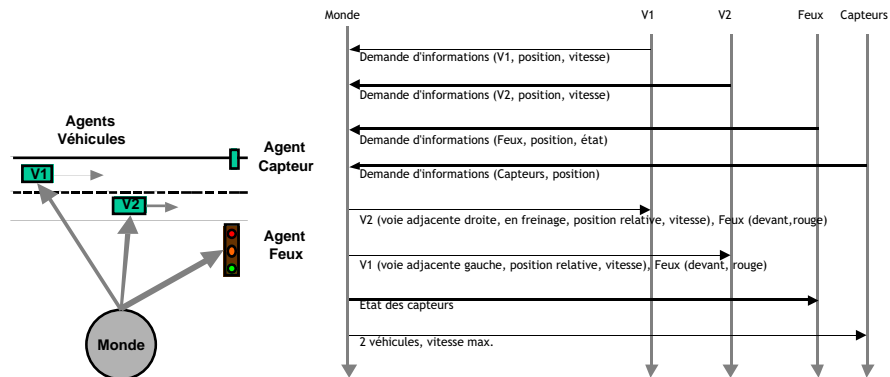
Agents Véhicules

Agent Capteur

V1

V2

Agent Feux

Monde

Monde V1 V2 Feux Capteurs

Demande d'informations (V1, position, vitesse)

Demande d'informations (V2, position, vitesse)

Demande d'informations (Feux, position, état)

Demande d'informations (Capteurs, position)

V2 (voie adjacente droite, en freinage, position relative, vitesse), Feux (devant,rouge)

V1 (voie adjacente gauche, position relative, vitesse), Feux (devant, rouge)

Etat des capteurs

2 véhicules, vitesse max.